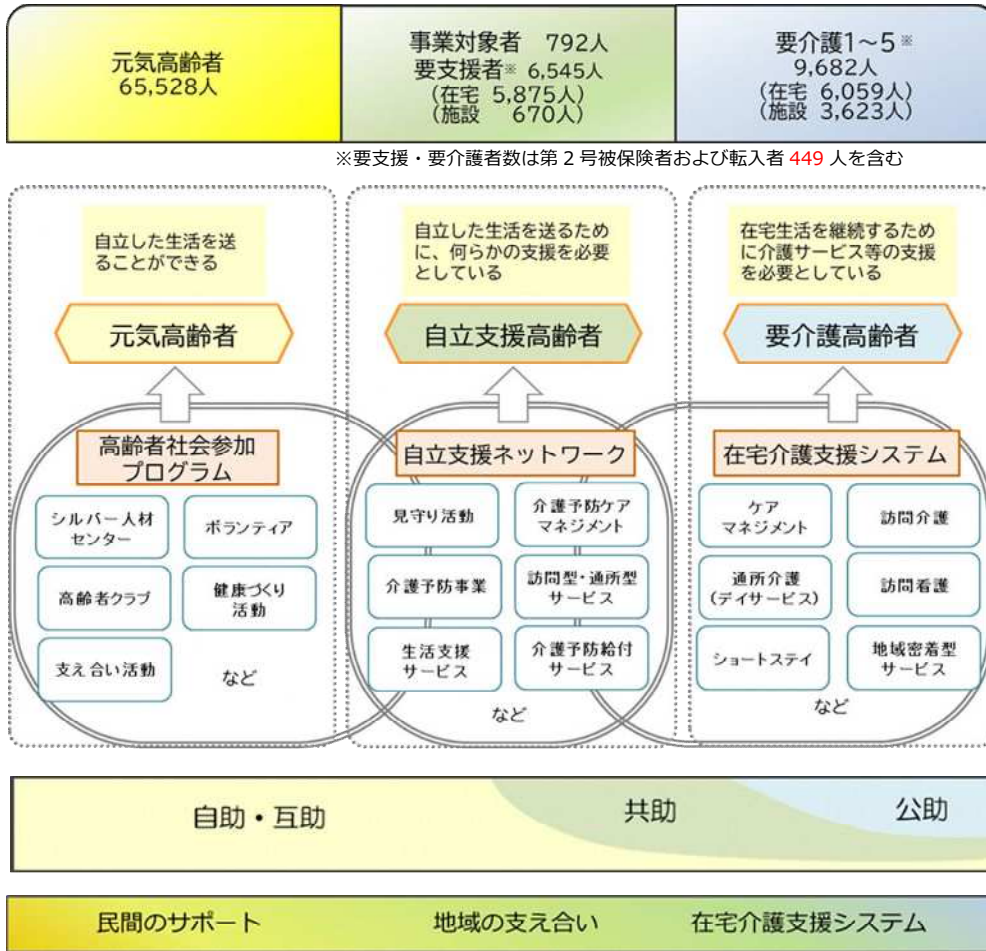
元気高齢者
65,528人

事業対象者　792人
要支援者※ 6,545人
（在宅 5,875人）
（施設　 670人）

要介護1～5※
9,682人
（在宅 6,059人）
（施設 3,623人）

※要支援・要介護者数は第２号被保険者および転入者 449 人を含む

自立した生活を送ることができる

元気高齢者

高齢者社会参加プログラム

シルバー人材センター

ボランティア

高齢者クラブ

健康づくり活動

支え合い活動

など

自立した生活を送るために、何らかの支援を必要としている

自立支援高齢者

自立支援ネットワーク

見守り活動

介護予防ケアマネジメント

介護予防事業

訪問型・通所型サービス

生活支援サービス

介護予防給付サービス

など

在宅生活を継続するために介護サービス等の支援を必要としている

要介護高齢者

在宅介護支援システム

ケアマネジメント

訪問介護

通所介護（デイサービス）

訪問看護

ショートステイ

地域密着型サービス

など

自助・互助　共助　公助

民間のサポート　地域の支え合い　在宅介護支援システム